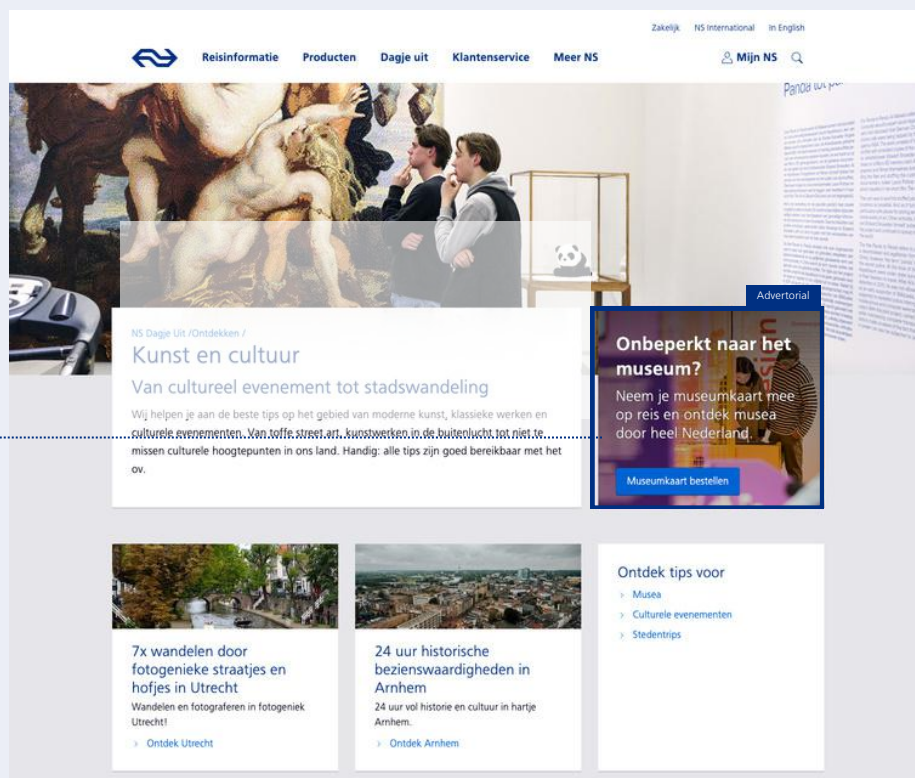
Zakelijk NS International In English

Reisinformatie Producten Dagje uit Klantenservice Meer NS Mijn NS

Panda tot pa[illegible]

Advertorial

Onbeperkt naar het museum?

Neem je museumkaart mee op reis en ontdek musea door heel Nederland.

Museumkaart bestellen

NS Dagje Uit /Ontdekken /

Kunst en cultuur

Van cultureel evenement tot stadswandeling

Wij helpen je aan de beste tips op het gebied van moderne kunst, klassieke werken en culturele evenementen. Van toffe street art, kunstwerken in de buitenlucht tot niet te missen culturele hoogtepunten in ons land. Handig: alle tips zijn goed bereikbaar met het ov.

7x wandelen door fotogenieke straatjes en hofjes in Utrecht

Wandelen en fotograferen in fotogeniek Utrecht!

Ontdek Utrecht

24 uur historische bezienswaardigheden in Arnhem

24 uur vol historie en cultuur in hartje Arnhem.

Ontdek Arnhem

Ontdek tips voor

Musea

Culturele evenementen

Stedentrips